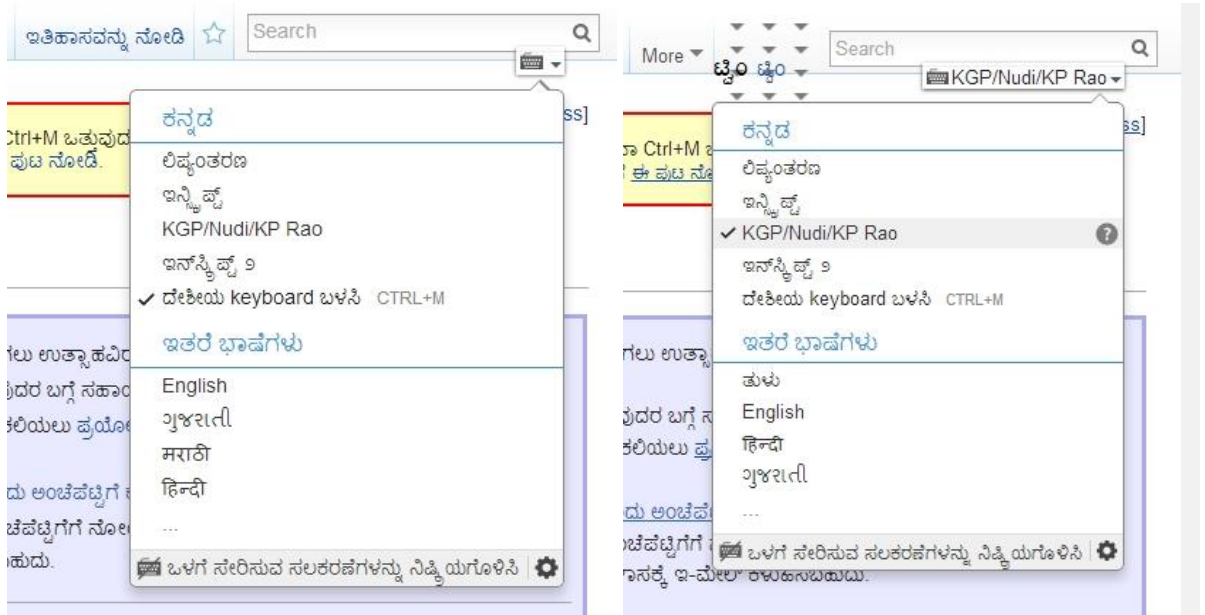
ಇತಿಹಾಸವನ್ನು ನೋಡಿ
Search

ಕನ್ನಡ
ಲಿಪ್ಯಂತರಣ
ಇನ್ಸ್ಕ್ರಿಪ್ಟ್
KGP/Nudi/KP Rao
ಇನ್‌ಸ್ಕ್ರಿಪ್ಟ್ ೨
✓ ದೇಶೀಯ keyboard ಬಳಸಿ CTRL+M
ಇತರೆ ಭಾಷೆಗಳು
English
ગુજરાતી
मराठी
हिन्दी
...
ಒಳಗೆ ಸೇರಿಸುವ ಸಲಕರಣೆಗಳನ್ನು ನಿಷ್ಕ್ರಿಯಗೊಳಿಸಿ

Ctrl+M ಒತ್ತುವುದ
ಪುಟ ನೋಡಿ.
ss]
ಗಲು ಉತ್ಸಾಹವಿರ
ವುದರ ಬಗ್ಗೆ ಸಹಾ
ಕಲಿಯಲು ಪ್ರಯೋ
ದು ಅಂಚೆಪೆಟ್ಟಿಗೆ
ಚೆಪೆಟ್ಟಿಗೆಗೆ ನೋ
ಹುದು.

More
ಟ್ವಂ ಟ್ವಂ
Search
KGP/Nudi/KP Rao

ಕನ್ನಡ
ಲಿಪ್ಯಂತರಣ
ಇನ್ಸ್ಕ್ರಿಪ್ಟ್
✓ KGP/Nudi/KP Rao
ಇನ್‌ಸ್ಕ್ರಿಪ್ಟ್ ೨
ದೇಶೀಯ keyboard ಬಳಸಿ CTRL+M
ಇತರೆ ಭಾಷೆಗಳು
ತುಳು
English
हिन्दी
ગુજરાતી
...
ಒಳಗೆ ಸೇರಿಸುವ ಸಲಕರಣೆಗಳನ್ನು ನಿಷ್ಕ್ರಿಯಗೊಳಿಸಿ

ss]
ಾ Ctrl+M
ಈ ಪುಟ ನೋ
ಗಲು ಉತ್ಸಾ
ವುದರ ಬಗ್ಗೆ ಸ
ಕಲಿಯಲು ಪ್ರ
ದು ಅಂಚೆಪೆ
ಚೆಪೆಟ್ಟಿಗೆಗೆ
ಾಸಕ್ಕೆ ಇ-ಮೇಲ್ ಕಳುಹಿಸಬಹುದು.